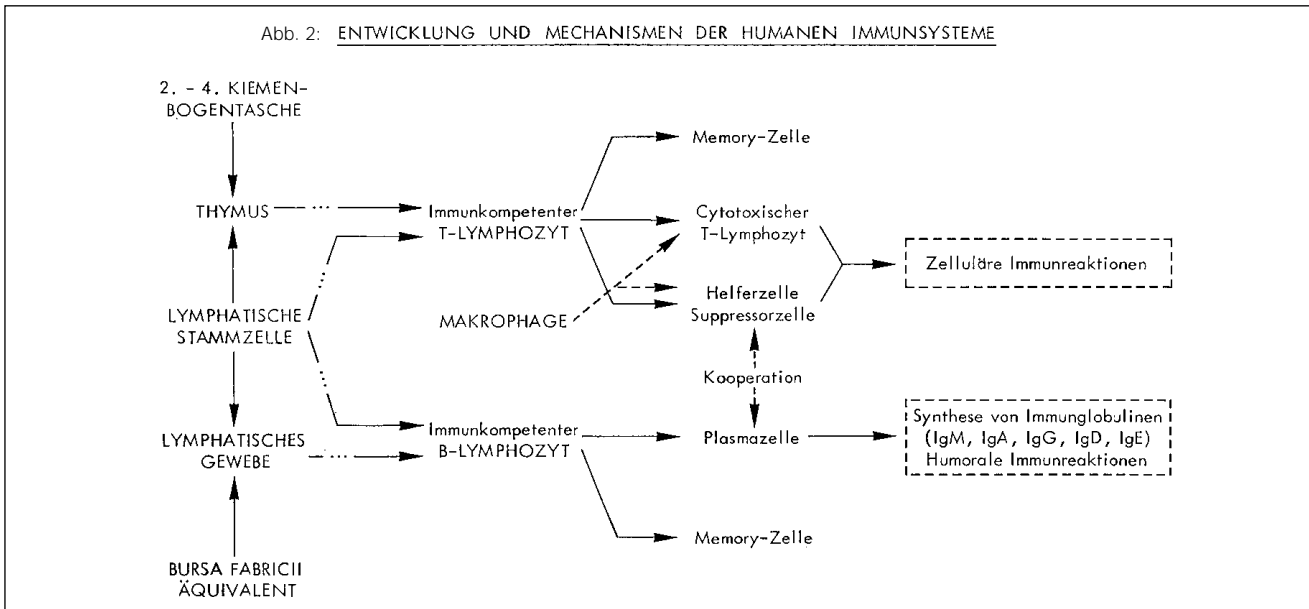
Abb. 2: ENTWICKLUNG UND MECHANISMEN DER HUMANEN IMMUNSYSTEME

2. - 4. KIEMENBOGENTASCHE

THYMUS

LYMPHATISCHE STAMMZELLE

LYMPHATISCHES GEWEBE

BURSA FABRICII ÄQUIVALENT

Immunkompetenter T-LYMPHOZYT

MAKROPHAGE

Immunkompetenter B-LYMPHOZYT

Memory-Zelle

Cytotoxischer T-Lymphozyt

Helferzelle Suppressorzelle

Kooperation

Plasmazelle

Memory-Zelle

Zelluläre Immunreaktionen

Synthese von Immunglobulinen (IgM, IgA, IgG, IgD, IgE) Humorale Immunreaktionen